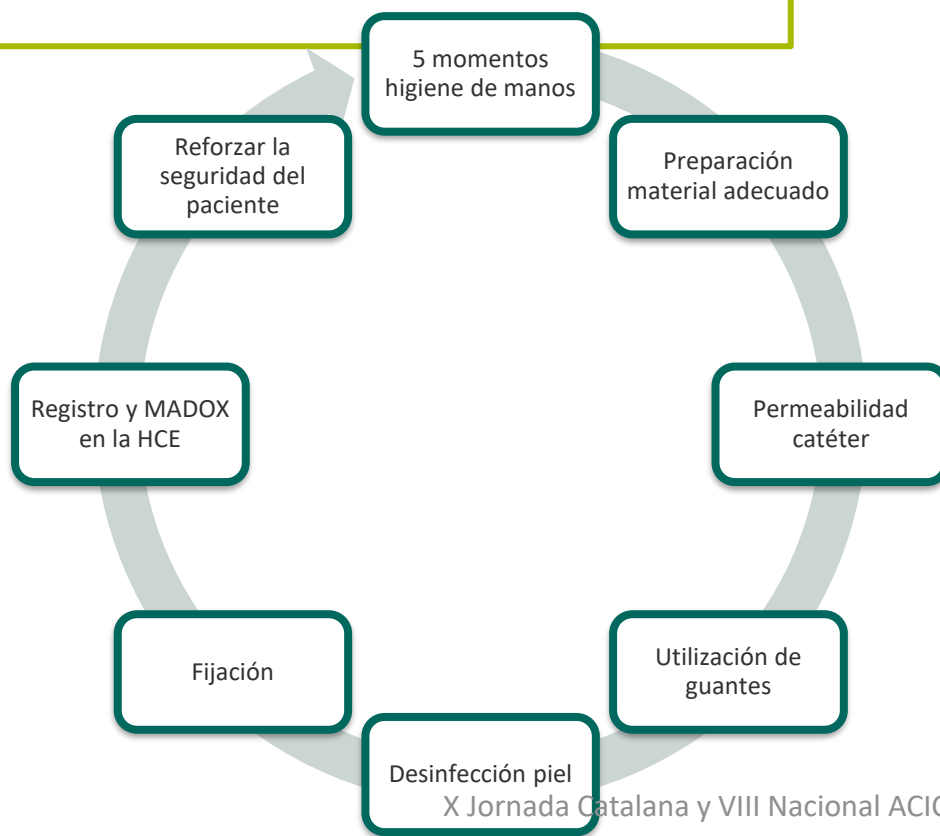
5 momentos higiene de manos

Preparación material adecuado

Permeabilidad catéter

Utilización de guantes

Desinfección piel

Fijación

Registro y MADOX en la HCE

Reforzar la seguridad del paciente

X Jornada Catalana y VIII Nacional ACIC